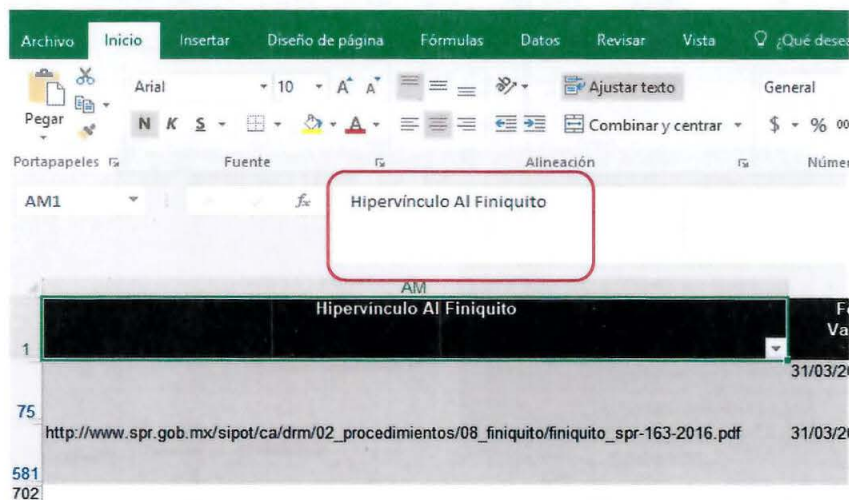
Archivo Inicio Insertar Diseño de página Fórmulas Datos Revisar Vista ¿Qué dese

Pegar Arial 10 A A Ajustar texto General

N K S A Combinar y centrar $ % 00

Portapapeles Fuente Alineación Núme

AM1 fx Hipervínculo Al Finiquito

AM

1 Hipervínculo Al Finiquito F Va

31/03/2

75 http://www.spr.gob.mx/sipot/ca/drm/02_procedimientos/08_finiquito/finiquito_spr-163-2016.pdf 31/03/2

581
702